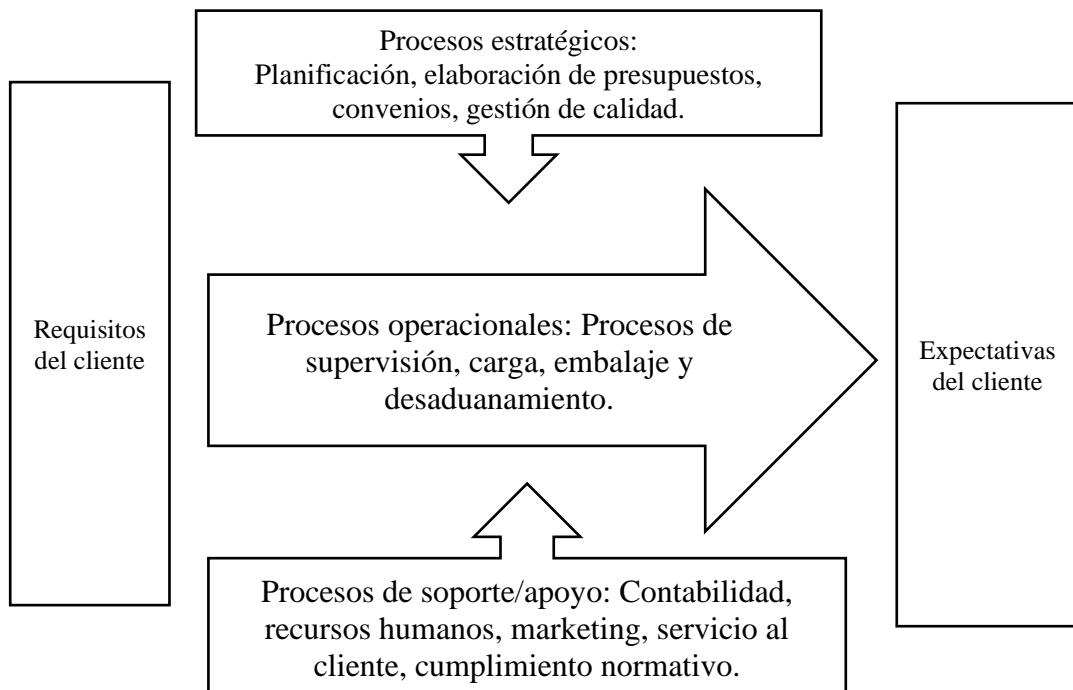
Procesos estratégicos:
Planificación, elaboración de presupuestos, convenios, gestión de calidad.

Requisitos del cliente

Procesos operacionales: Procesos de supervisión, carga, embalaje y desaduanamiento.

Expectativas del cliente

Procesos de soporte/apoyo: Contabilidad, recursos humanos, marketing, servicio al cliente, cumplimiento normativo.